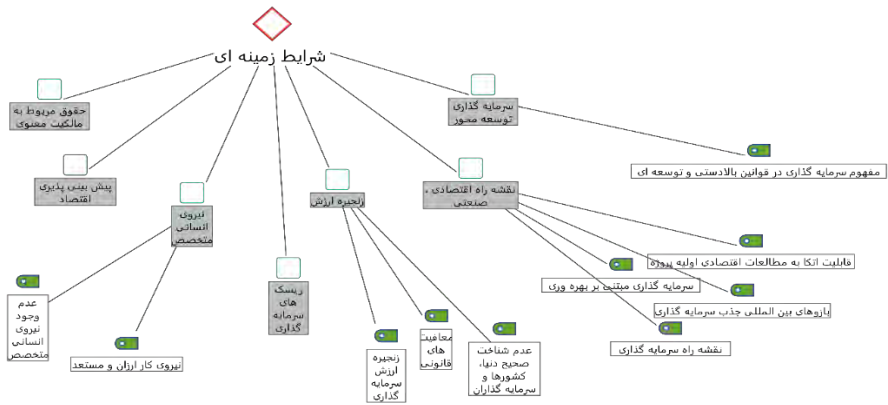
شرایط زمینه ای

حقوق مربوط به مالکیت معنوی

پیش بینی پذیری اقتصاد

نیروی انسانی متخصص

ریسک های سرمایه گذاری

زنجیره ارزش

نقشه راه اقتصادی - صنعتی

سرمایه گذاری توسعه محور

مفهوم سرمایه گذاری در قوانین بالادستی و توسعه ای

قابلیت اتکا به مطالعات اقتصادی اولیه پروژه

سرمایه گذاری مبتنی بر بهره وری

بازوهای بین المللی جذب سرمایه گذاری

نقشه راه سرمایه گذاری

عدم وجود نیروی انسانی متخصص

نیروی کار ارزان و مستعد

زنجیره ارزش سرمایه گذاری

معافیت های قانونی

عدم شناخت صحیح دنیا، کشورها و سرمایه گذاران